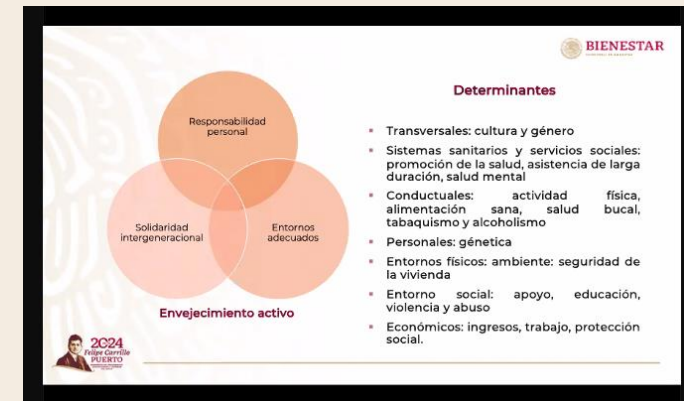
BIENESTAR

Responsabilidad personal

Solidaridad intergeneracional

Entornos adecuados

Envejecimiento activo

Determinantes

- Transversales: cultura y género
- Sistemas sanitarios y servicios sociales: promoción de la salud, asistencia de larga duración, salud mental
- Conductuales: actividad física, alimentación sana, salud bucal, tabaquismo y alcoholismo
- Personales: génetica
- Entornos físicos: ambiente: seguridad de la vivienda
- Entorno social: apoyo, educación, violencia y abuso
- Económicos: ingresos, trabajo, protección social.

2024 Felipe Carrillo PUERTO